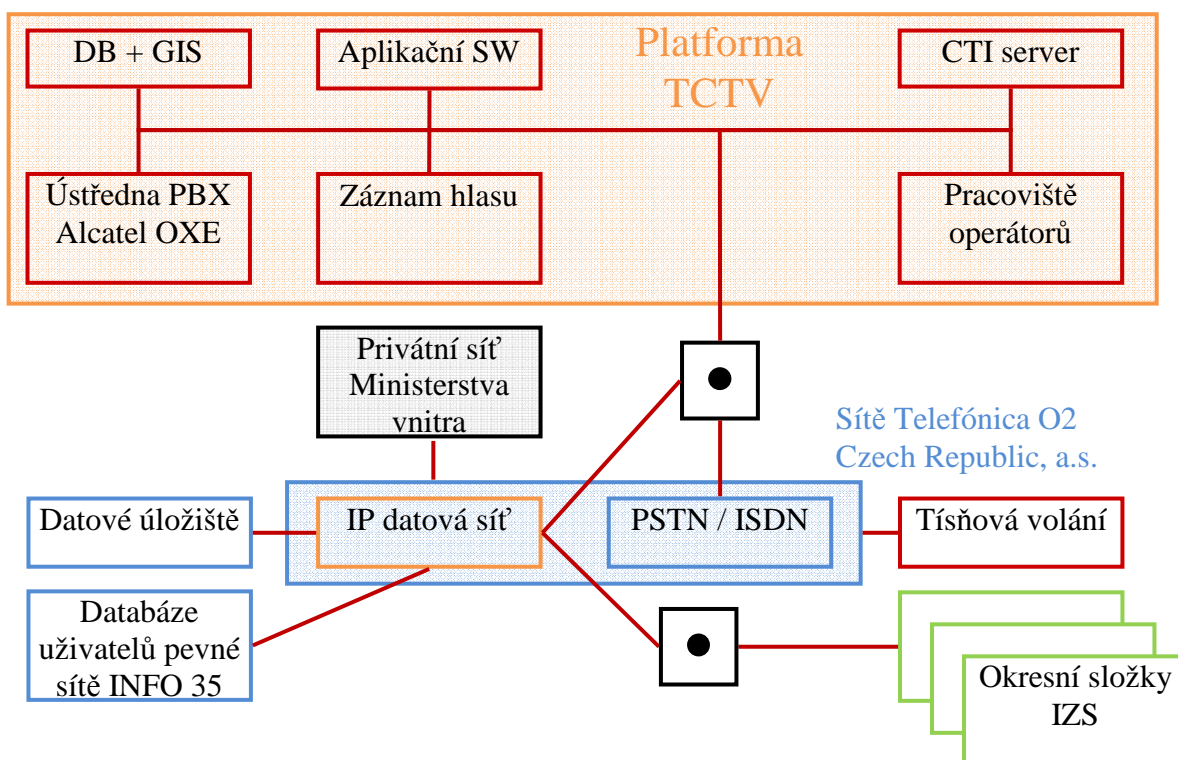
DB + GIS

Aplikační SW

Platforma TCTV

CTI server

Ústředna PBX Alcatel OXE

Záznam hlasu

Pracoviště operátorů

Privátní síť Ministerstva vnitra

Sítě Telefónica O2 Czech Republic, a.s.

Datové úložiště

IP datová síť

PSTN / ISDN

Tísňová volání

Databáze uživatelů pevné sítě INFO 35

Okresní složky IZS